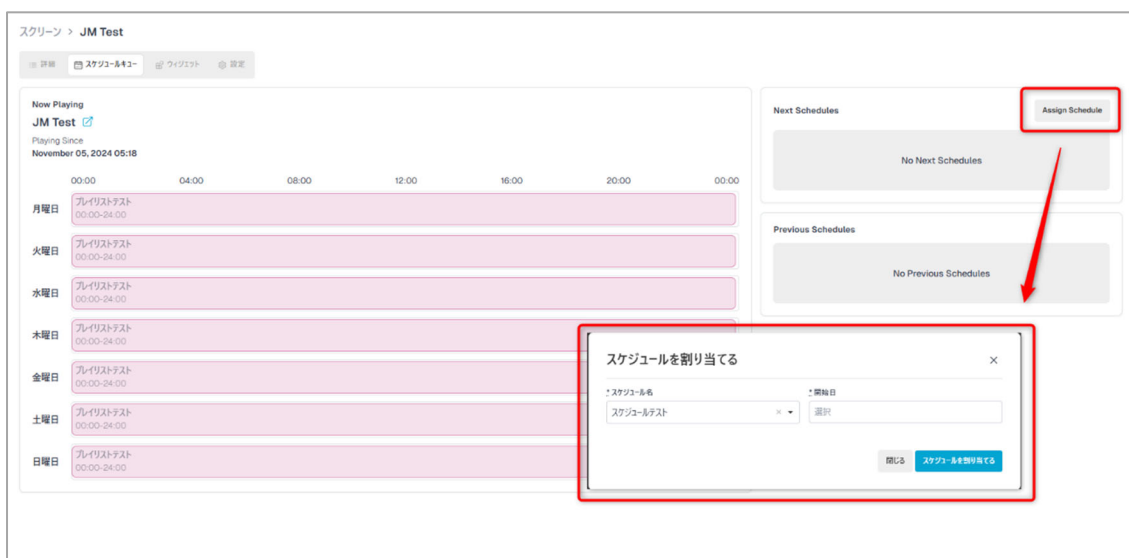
スクリーン > JM Test

詳細 スケジュールキュー ウィジェット 設定

Now Playing
JM Test
Playing Since
November 05, 2024 05:18

| | 00:00 | 04:00 | 08:00 | 12:00 | 16:00 | 20:00 | 00:00 |
|---|---|---|---|---|---|---|---|
| 月曜日 | プレイリストテスト 00:00-24:00 | | | | | | |
| 火曜日 | プレイリストテスト 00:00-24:00 | | | | | | |
| 水曜日 | プレイリストテスト 00:00-24:00 | | | | | | |
| 木曜日 | プレイリストテスト 00:00-24:00 | | | | | | |
| 金曜日 | プレイリストテスト 00:00-24:00 | | | | | | |
| 土曜日 | プレイリストテスト 00:00-24:00 | | | | | | |
| 日曜日 | プレイリストテスト 00:00-24:00 | | | | | | |

Next Schedules
Assign Schedule
No Next Schedules

Previous Schedules
No Previous Schedules

スケジュールを割り当てる
×
* スケジュール名
スケジュールテスト
* 開始日
選択
閉じる
スケジュールを割り当てる